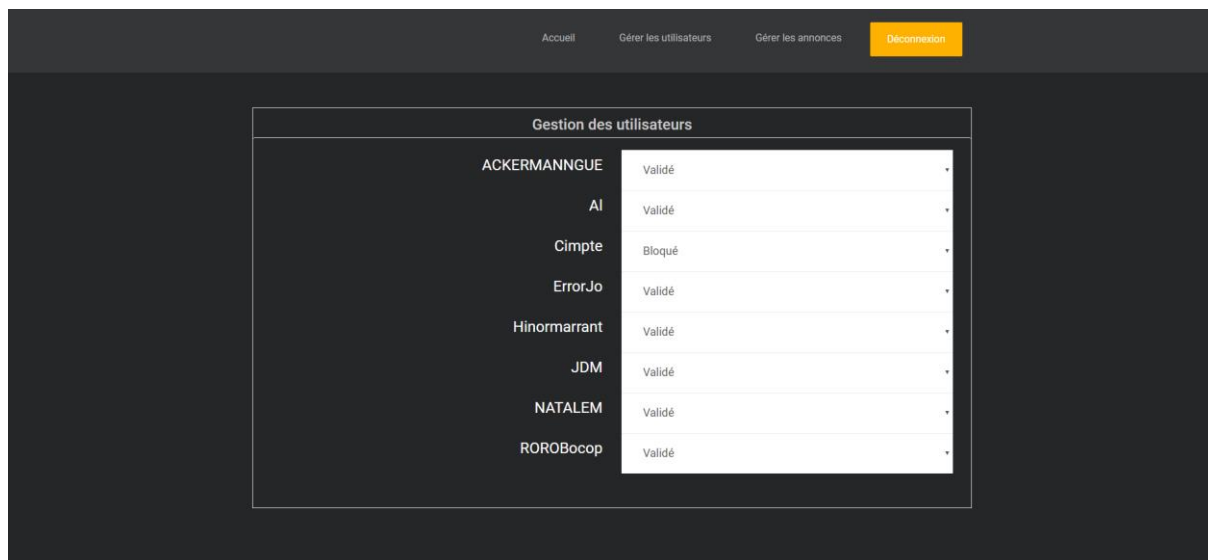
Accueil Gérer les utilisateurs Gérer les annonces Déconnexion

Gestion des utilisateurs

| | |
|---|---|
| ACKERMANNGUE | Validé |
| Al | Validé |
| Cimpte | Bloqué |
| ErrorJo | Validé |
| Hinormarrant | Validé |
| JDM | Validé |
| NATALEM | Validé |
| ROROBocop | Validé |